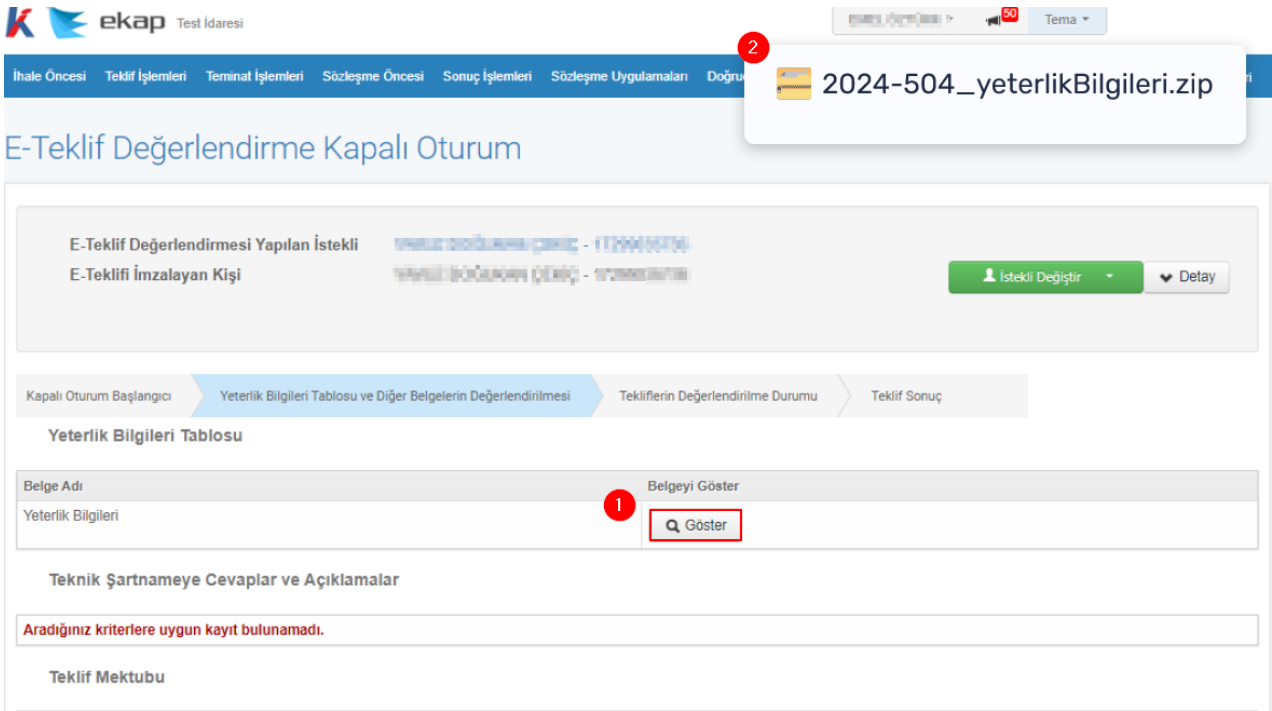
ekap Test İdaresi

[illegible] 50 Tema

İhale Öncesi Teklif İşlemleri Teminat İşlemleri Sözleşme Öncesi Sonuç İşlemleri Sözleşme Uygulamaları Doğru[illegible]

2

2024-504_yeterlikBilgileri.zip

E-Teklif Değerlendirme Kapalı Oturum

E-Teklif Değerlendirmesi Yapılan İstekli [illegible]
E-Teklifi İmzalayan Kişi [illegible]

İstekli Değiştir Detay

Kapalı Oturum Başlangıcı | Yeterlik Bilgileri Tablosu ve Diğer Belgelerin Değerlendirilmesi | Tekliflerin Değerlendirilme Durumu | Teklif Sonuç

Yeterlik Bilgileri Tablosu

| Belge Adı | Belgeyi Göster |
|---|---|
| Yeterlik Bilgileri | 1 Göster |

Teknik Şartnameye Cevaplar ve Açıklamalar

Aradığınız kriterlere uygun kayıt bulunamadı.

Teklif Mektubu